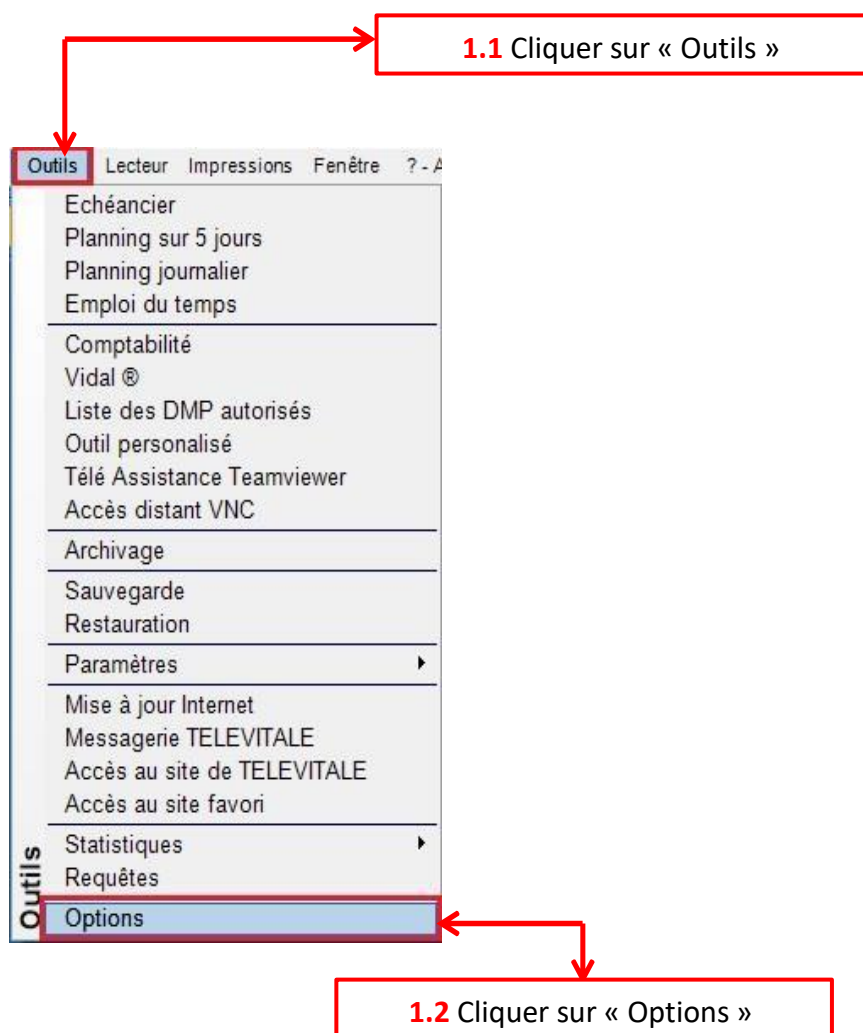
1.1 Cliquer sur « Outils »

Outils Lecteur Impressions Fenêtre ? - A

Echéancier
Planning sur 5 jours
Planning journalier
Emploi du temps

Comptabilité
Vidal ®
Liste des DMP autorisés
Outil personalisé
Télé Assistance Teamviewer
Accès distant VNC

Archivage

Sauvegarde
Restauration

Paramètres

Mise à jour Internet
Messagerie TELEVITALE
Accès au site de TELEVITALE
Accès au site favori

Statistiques
Requêtes

Options

Outils

1.2 Cliquer sur « Options »